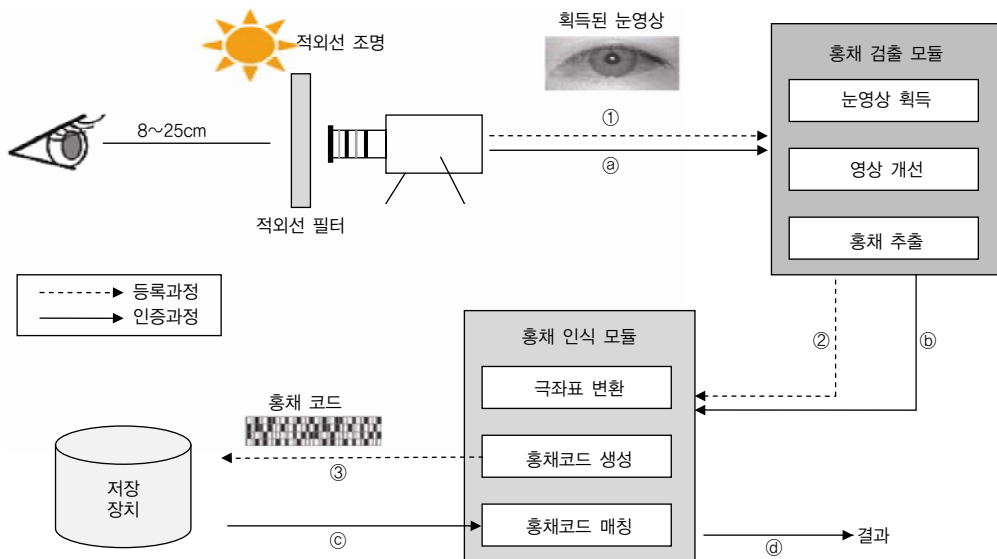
적외선 조명

획득된 눈영상

8~25cm

①

ⓐ

적외선 필터

홍채 검출 모듈

눈영상 획득

영상 개선

홍채 추출

등록과정

인증과정

②

ⓑ

홍채 인식 모듈

극좌표 변환

홍채 코드

홍채코드 생성

③

저장 장치

홍채코드 매칭

ⓒ

ⓓ

결과